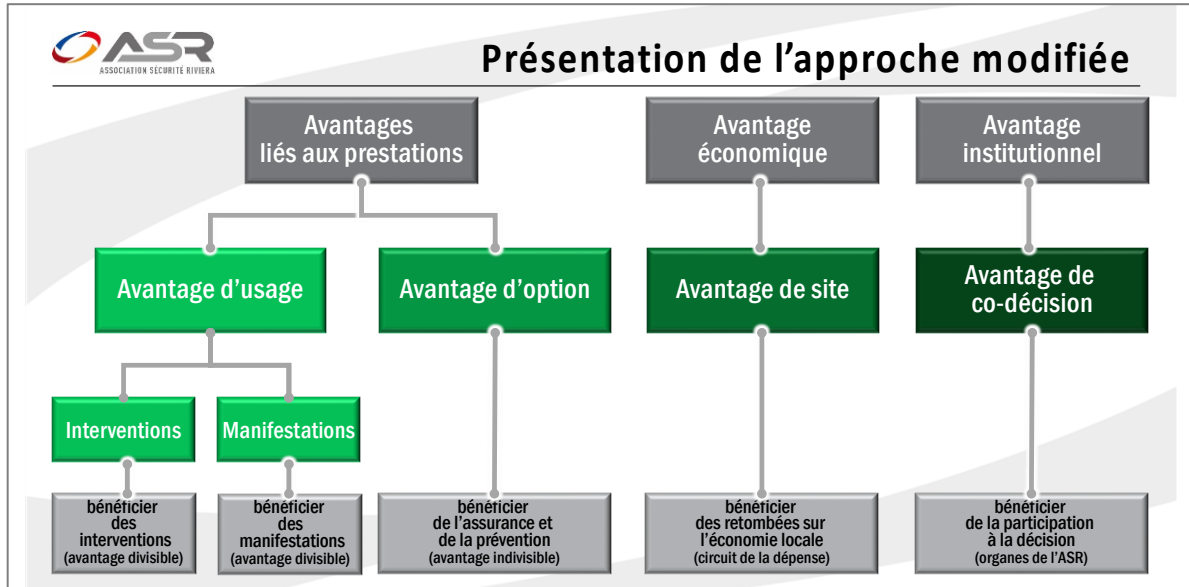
ASR
ASSOCIATION SÉCURITÉ RIVIERA

Présentation de l'approche modifiée

Avantages liés aux prestations

Avantage économique

Avantage institutionnel

Avantage d'usage

Avantage d'option

Avantage de site

Avantage de co-décision

Interventions

Manifestations

bénéficier des interventions (avantage divisible)

bénéficier des manifestations (avantage divisible)

bénéficier de l'assurance et de la prévention (avantage indivisible)

bénéficier des retombées sur l'économie locale (circuit de la dépense)

bénéficier de la participation à la décision (organes de l'ASR)